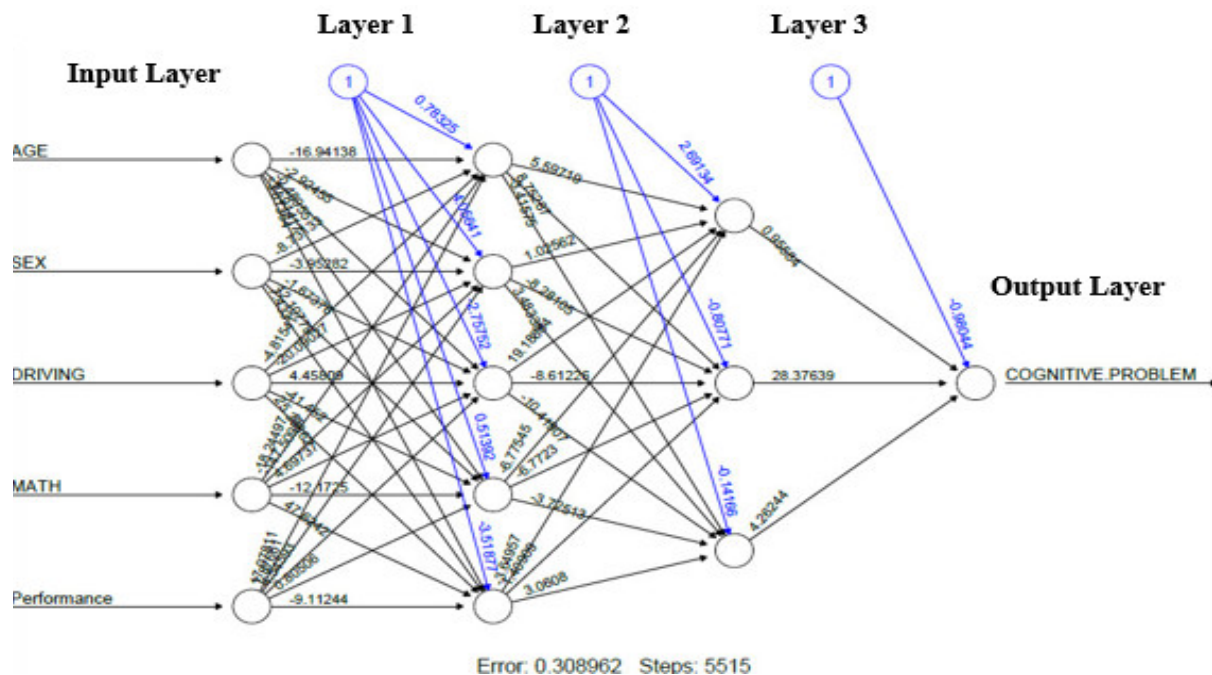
Layer 1 Layer 2 Layer 3

Input Layer

1

1

1

0.78325

AGE

-16.94138

5.59719

2.69134

SEX

-3.95282

1.02562

0.05565

Output Layer

-0.80771

-0.98044

-2.75752

19.1805

DRIVING

4.45809

-8.61226

28.37639

COGNITIVE.PROBLEM

0.51392

-6.77545

-6.7723

MATH

-12.1775

-3.77513

-0.14166

4.26244

-3.51877

Performance

-9.11244

3.0608

Error: 0.308962 Steps: 5515